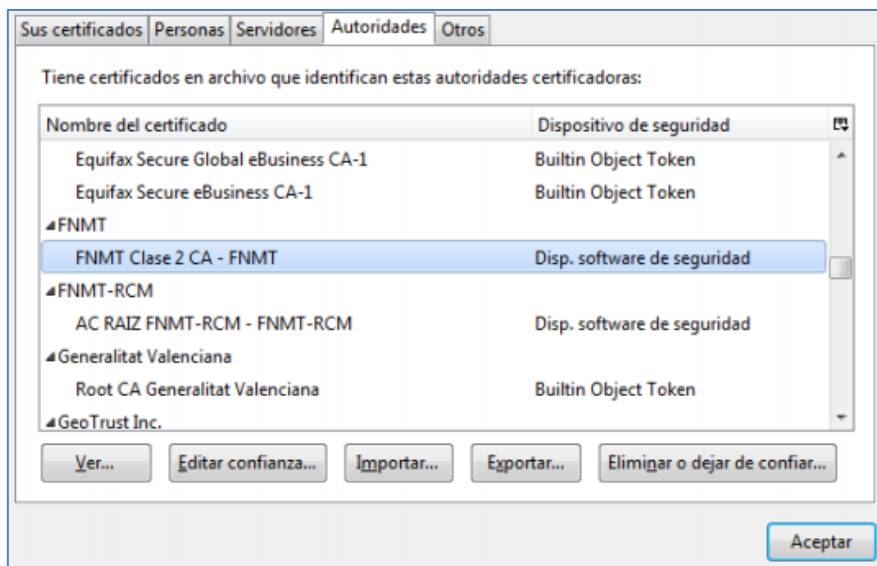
Sus certificados | Personas | Servidores | Autoridades | Otros

Tiene certificados en archivo que identifican estas autoridades certificadoras:

| Nombre del certificado | Dispositivo de seguridad |
|---|---|
| Equifax Secure Global eBusiness CA-1 | Builtin Object Token |
| Equifax Secure eBusiness CA-1 | Builtin Object Token |
| FNMT | |
| FNMT Clase 2 CA - FNMT | Disp. software de seguridad |
| FNMT-RCM | |
| AC RAIZ FNMT-RCM - FNMT-RCM | Disp. software de seguridad |
| Generalitat Valenciana | |
| Root CA Generalitat Valenciana | Builtin Object Token |
| GeoTrust Inc. | |

Ver... | Editar confianza... | Importar... | Exportar... | Eliminar o dejar de confiar...

Aceptar